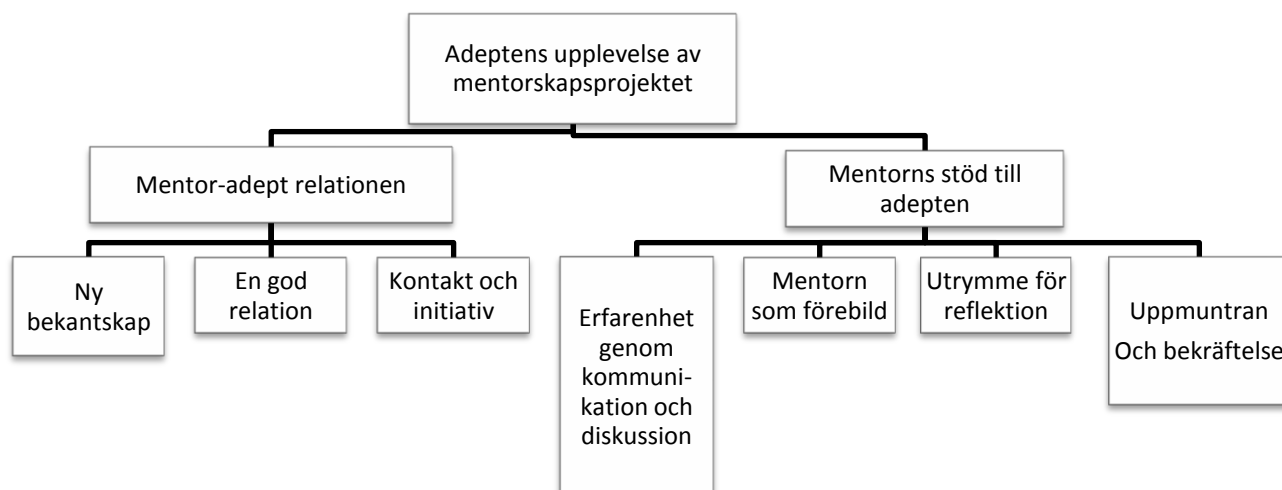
Adeptens upplevelse av mentorskapsprojektet

Mentor-adept relationen

Mentorns stöd till adepten

Ny bekantskap

En god relation

Kontakt och initiativ

Erfarenhet genom kommunikation och diskussion

Mentorn som förebild

Utrymme för reflektion

Uppmuntran Och bekräftelse